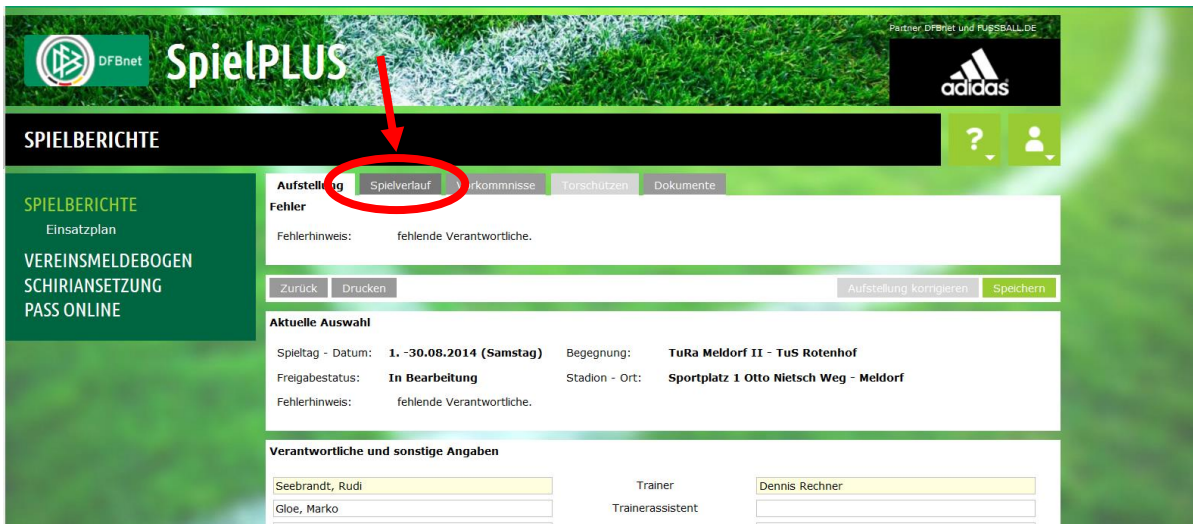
DFBnet SpielPLUS

Partner DFBnet und FUSSBALL.DE

adidas

SPIELBERICHTE

?

SPIELBERICHTE
Einsatzplan
VEREINSMELDEBOGEN
SCHIRIANSETZUNG
PASS ONLINE

Aufstellung | Spielverlauf | Vorkommnisse | Torschützen | Dokumente

Fehler

Fehlerhinweis: fehlende Verantwortliche.

Zurück | Drucken | Aufstellung korrigieren | Speichern

Aktuelle Auswahl

Spieltag - Datum: 1. -30.08.2014 (Samstag) Begegnung: TuRa Meldorf II - TuS Rotenhof

Freigabestatus: In Bearbeitung Stadion - Ort: Sportplatz 1 Otto Nietsch Weg - Meldorf

Fehlerhinweis: fehlende Verantwortliche.

Verantwortliche und sonstige Angaben

Seebrandt, Rudi | Trainer | Dennis Rechner
Gloe, Marko | Trainerassistent |